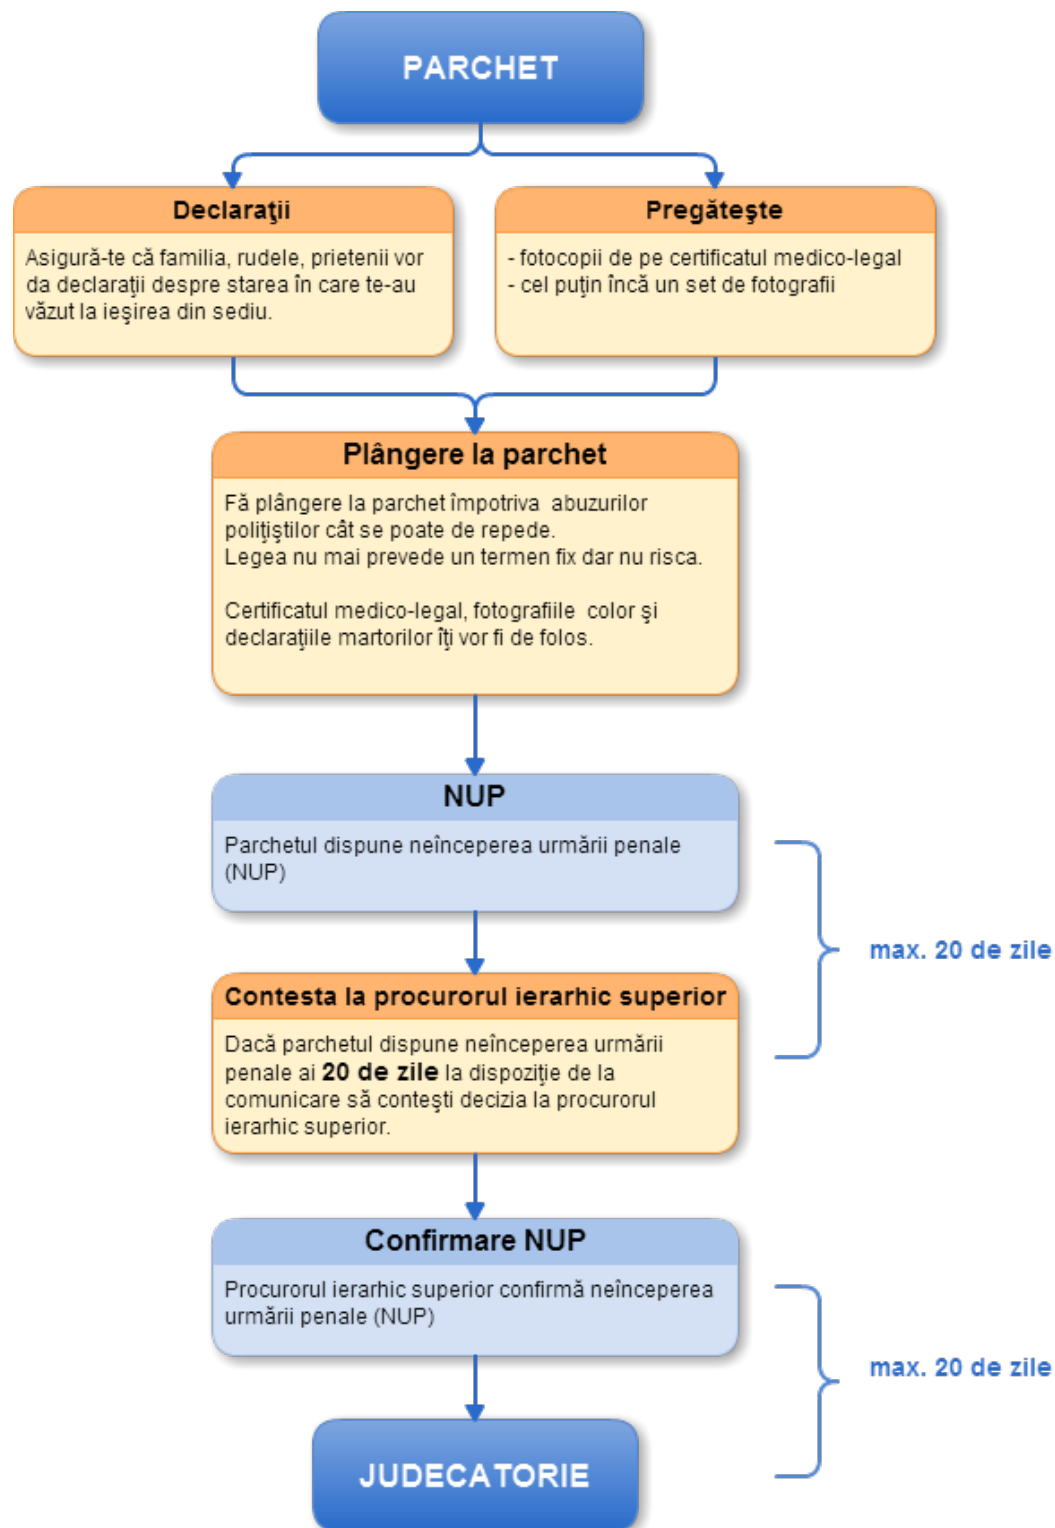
PARCHET

Declaraţii

Asigură-te că familia, rudele, prietenii vor da declaraţii despre starea în care te-au văzut la ieşirea din sediu.

Pregăteşte

- fotocopii de pe certificatul medico-legal
- cel puţin încă un set de fotografii

Plângere la parchet

Fă plângere la parchet împotriva abuzurilor poliţiştilor cât se poate de repede.
Legea nu mai prevede un termen fix dar nu risca.

Certificatul medico-legal, fotografiile color şi declaraţiile martorilor îţi vor fi de folos.

NUP

Parchetul dispune neînceperea urmării penale (NUP)

Contesta la procurorul ierarhic superior

Dacă parchetul dispune neînceperea urmării penale ai 20 de zile la dispoziţie de la comunicare să conteşti decizia la procurorul ierarhic superior.

max. 20 de zile

Confirmare NUP

Procurorul ierarhic superior confirmă neînceperea urmării penale (NUP)

max. 20 de zile

JUDECATORIE